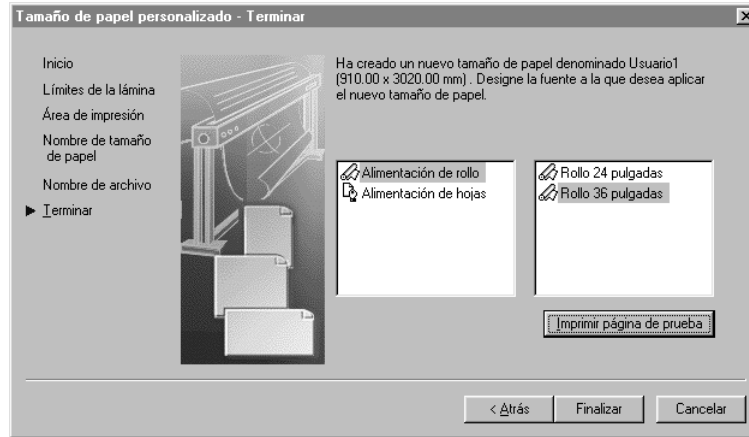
Tamaño de papel personalizado - Terminar

Inicio
Límites de la lámina
Área de impresión
Nombre de tamaño de papel
Nombre de archivo
▶ Terminar

Ha creado un nuevo tamaño de papel denominado Usuario1 (910.00 x 3020.00 mm) . Designe la fuente a la que desea aplicar el nuevo tamaño de papel.

Alimentación de rollo
Alimentación de hojas

Rollo 24 pulgadas
Rollo 36 pulgadas

Imprimir página de prueba

< Atrás
Finalizar
Cancelar